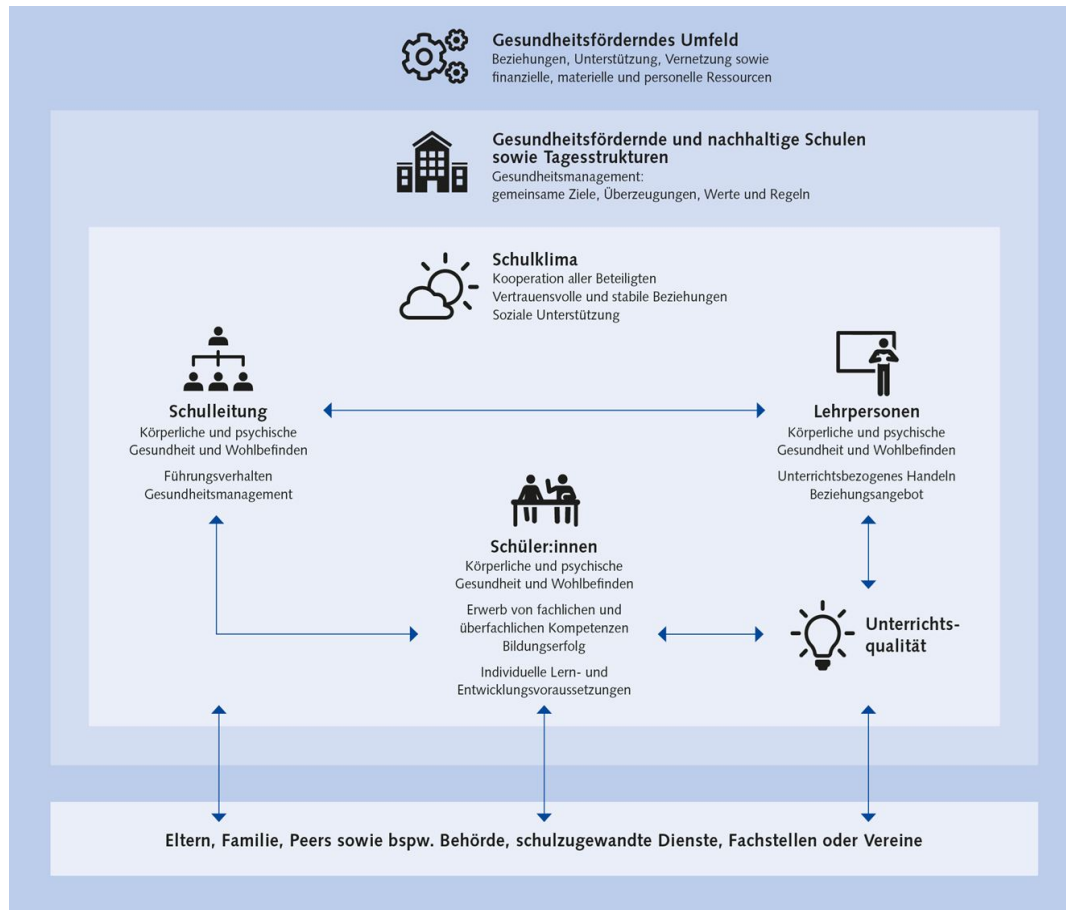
Gesundheitsförderndes Umfeld
Beziehungen, Unterstützung, Vernetzung sowie finanzielle, materielle und personelle Ressourcen

Gesundheitsfördernde und nachhaltige Schulen sowie Tagesstrukturen
Gesundheitsmanagement:
gemeinsame Ziele, Überzeugungen, Werte und Regeln

Schulklima
Kooperation aller Beteiligten
Vertrauensvolle und stabile Beziehungen
Soziale Unterstützung

Schulleitung
Körperliche und psychische Gesundheit und Wohlbefinden

Führungsverhalten
Gesundheitsmanagement

Lehrpersonen
Körperliche und psychische Gesundheit und Wohlbefinden

Unterrichtsbezogenes Handeln
Beziehungsangebot

Schüler:innen
Körperliche und psychische Gesundheit und Wohlbefinden

Erwerb von fachlichen und überfachlichen Kompetenzen
Bildungserfolg

Individuelle Lern- und Entwicklungsvoraussetzungen

Unterrichtsqualität

Eltern, Familie, Peers sowie bspw. Behörde, schulzugewandte Dienste, Fachstellen oder Vereine